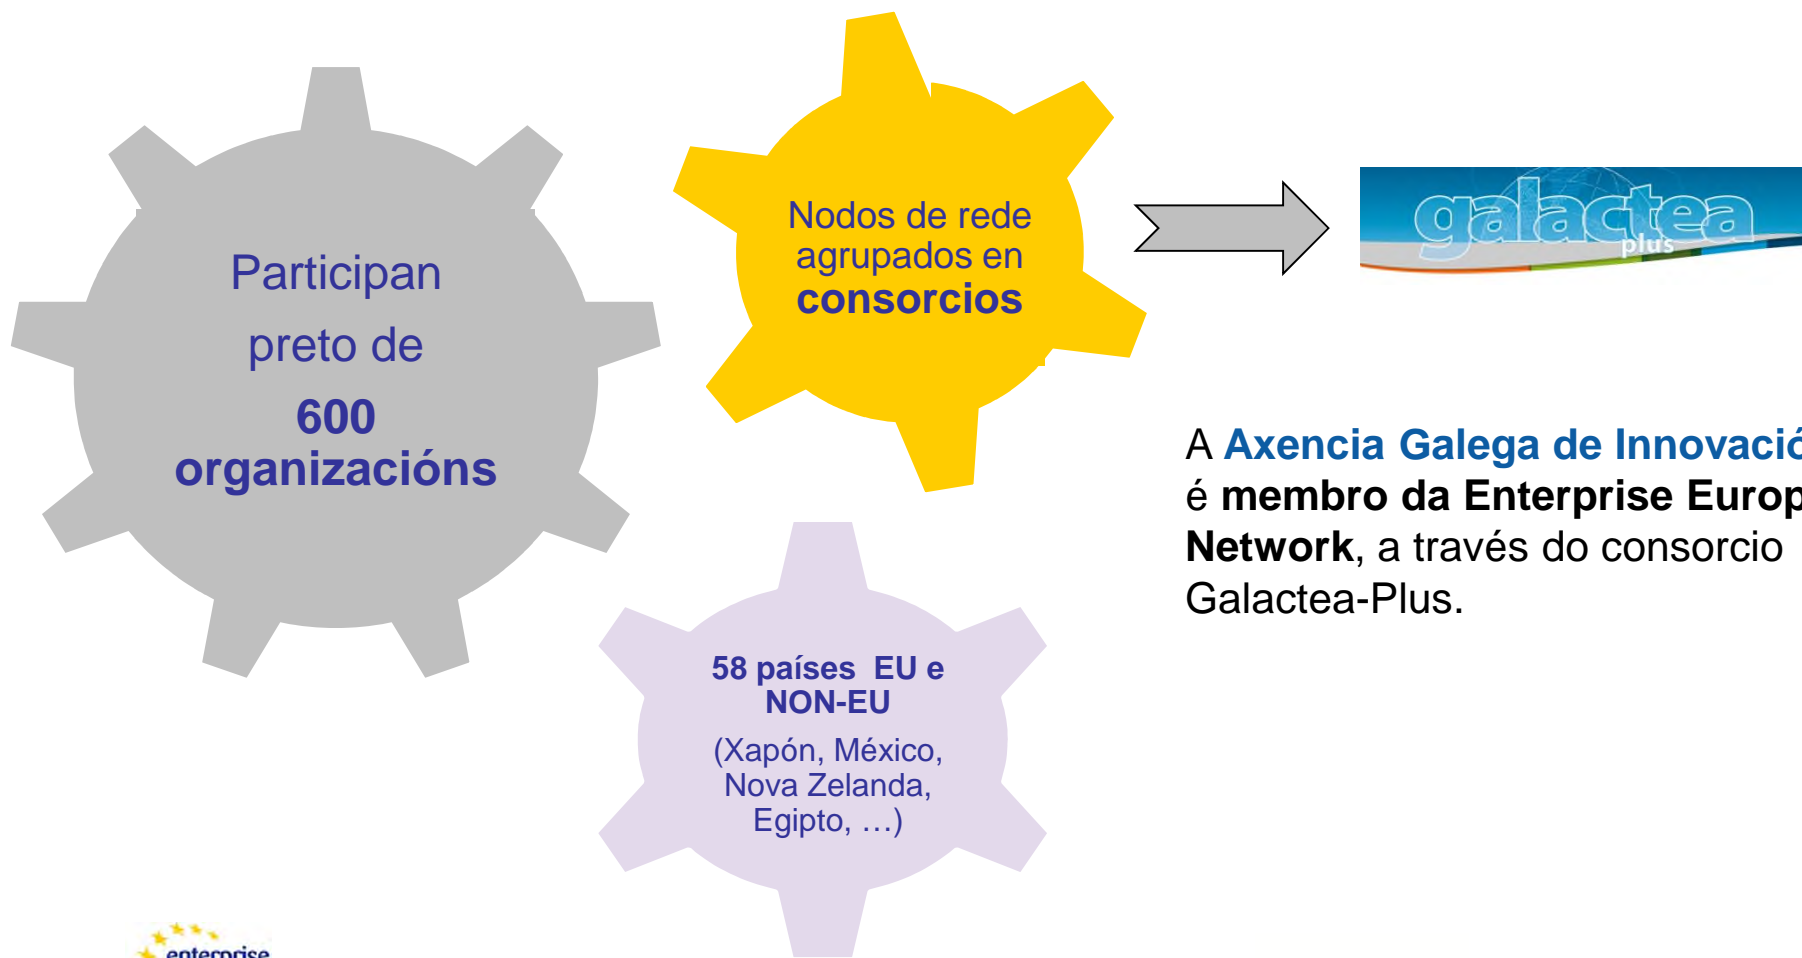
Participan preto de 600 organizacións

Nodos de rede agrupados en consorcios

58 países EU e NON-EU

(Xapón, México, Nova Zelanda, Egipto, …)

galactea plus

A Axencia Galega de Innovació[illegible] é membro da Enterprise Europ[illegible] Network, a través do consorcio Galactea-Plus.

enterprise